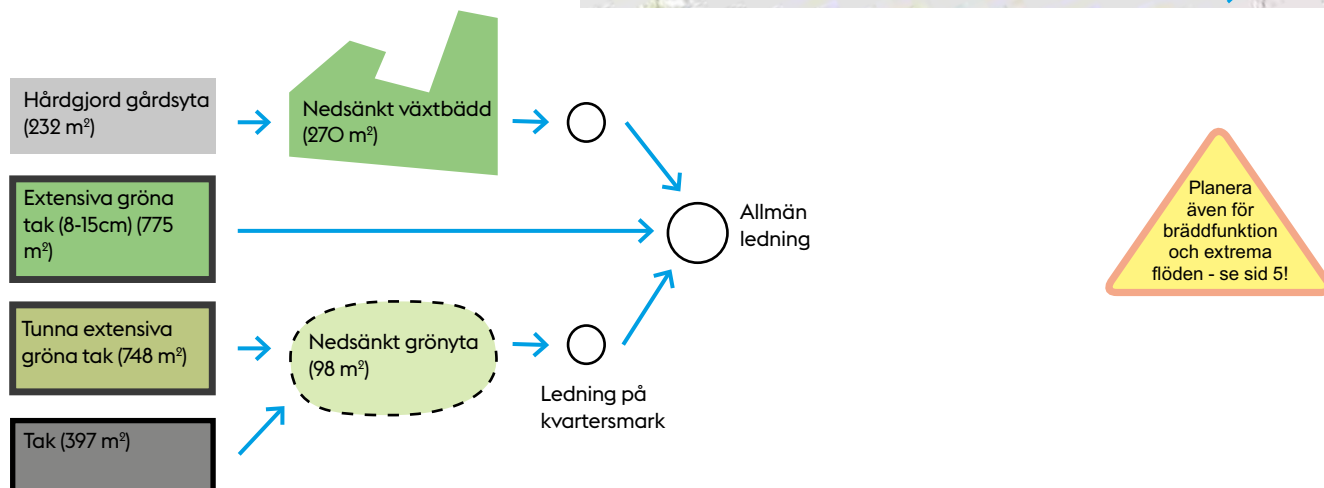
Hårdgjord gårdsyta ($232 m^2$)

Nedsänkt växtbädd ($270 m^2$)

Extensiva gröna tak (8-15cm) ($775 m^2$)

Allmän ledning

Tunna extensiva gröna tak ($748 m^2$)

Nedsänkt grönyta ($98 m^2$)

Ledning på kvartersmark

Tak ($397 m^2$)

Planera även för bräddfunktion och extrema flöden - se sid 5!